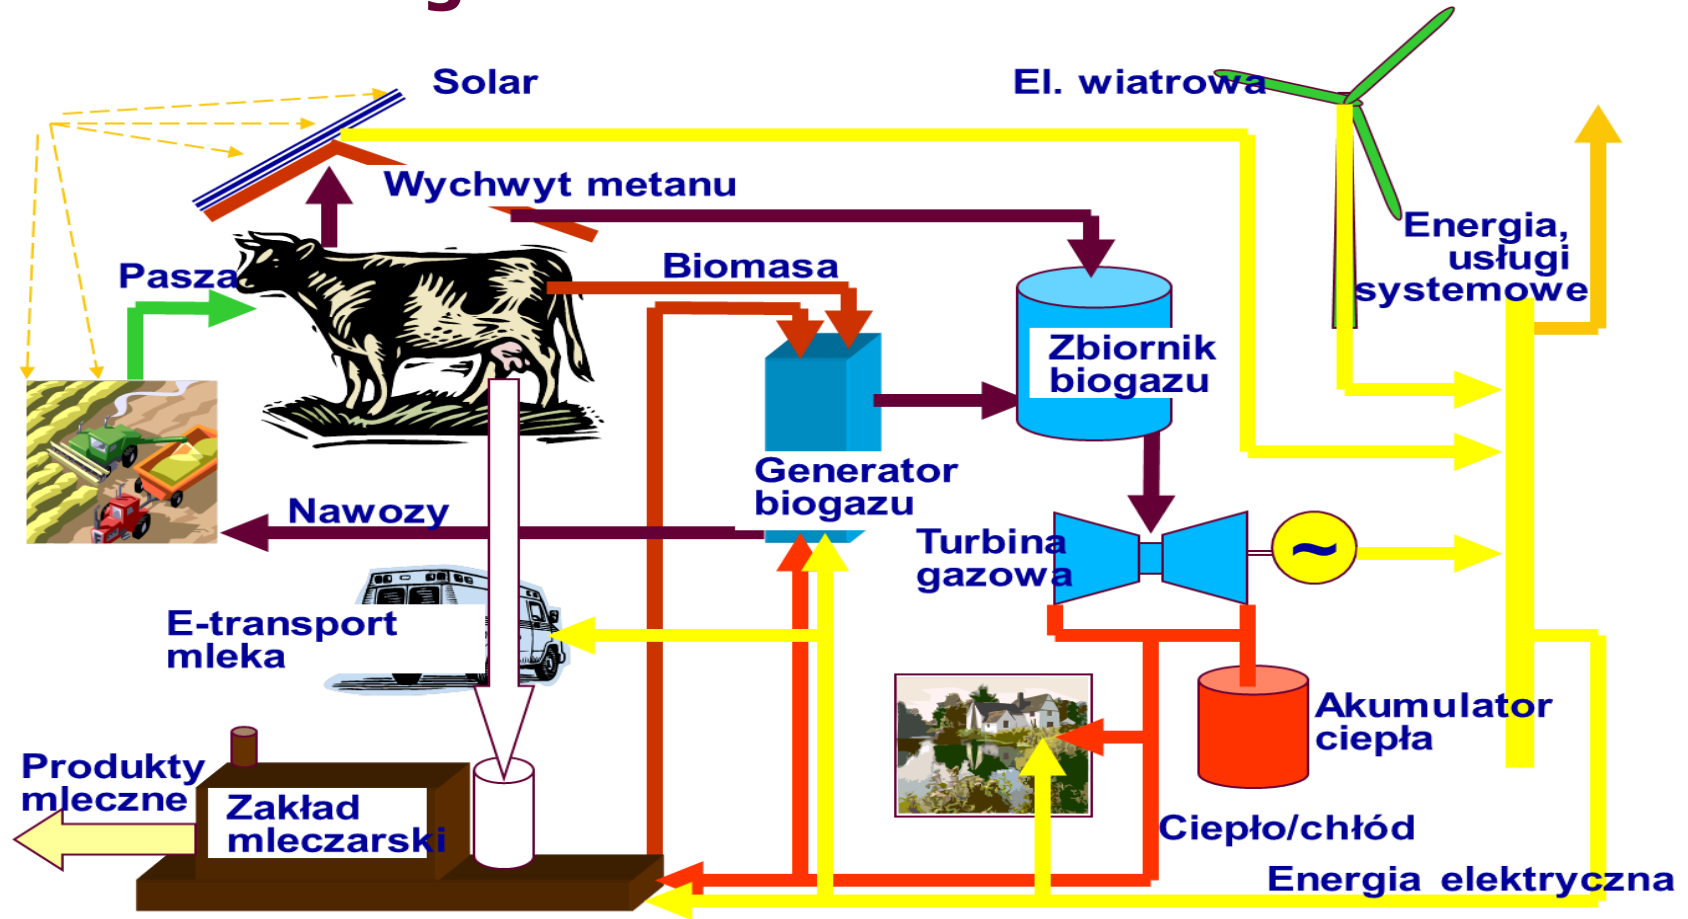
Solar

El. wiatrowa

Wychwyt metanu

Pasza

Biomasa

Energia, usługi systemowe

Zbiornik biogazu

Generator biogazu

Nawozy

Turbina gazowa

~

E-transport mleka

Akumulator ciepła

Produkty mleczne

Zakład mleczarski

Ciepło/chłód

Energia elektryczna